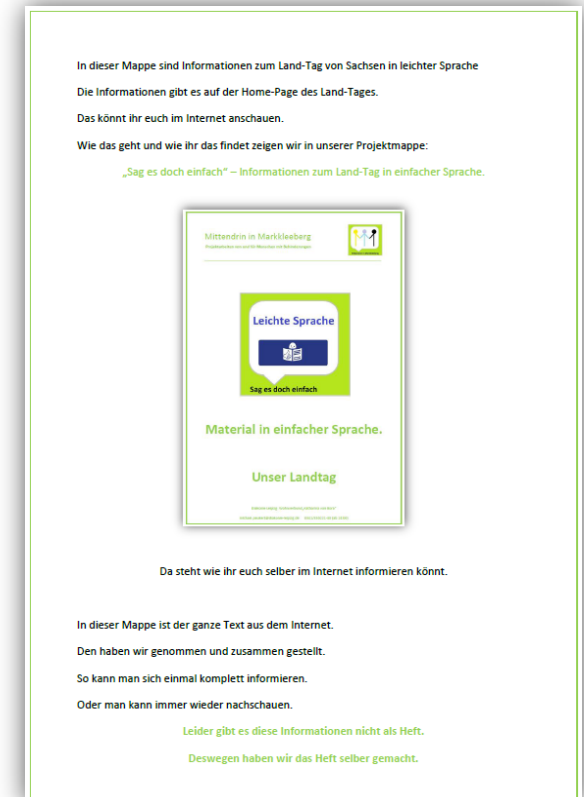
In dieser Mappe sind Informationen zum Land-Tag von Sachsen in leichter Sprache

Die Informationen gibt es auf der Home-Page des Land-Tages.

Das könnt ihr euch im Internet anschauen.

Wie das geht und wie ihr das findet zeigen wir in unserer Projektmappe:

„Sag es doch einfach" – Informationen zum Land-Tag in einfacher Sprache.

Mittendrin in Markkleeberg

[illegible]

Leichte Sprache

Sag es doch einfach

Material in einfacher Sprache.

Unser Landtag

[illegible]

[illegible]

Da steht wie ihr euch selber im Internet informieren könnt.

In dieser Mappe ist der ganze Text aus dem Internet.

Den haben wir genommen und zusammen gestellt.

So kann man sich einmal komplett informieren.

Oder man kann immer wieder nachschauen.

Leider gibt es diese Informationen nicht als Heft.

Deswegen haben wir das Heft selber gemacht.